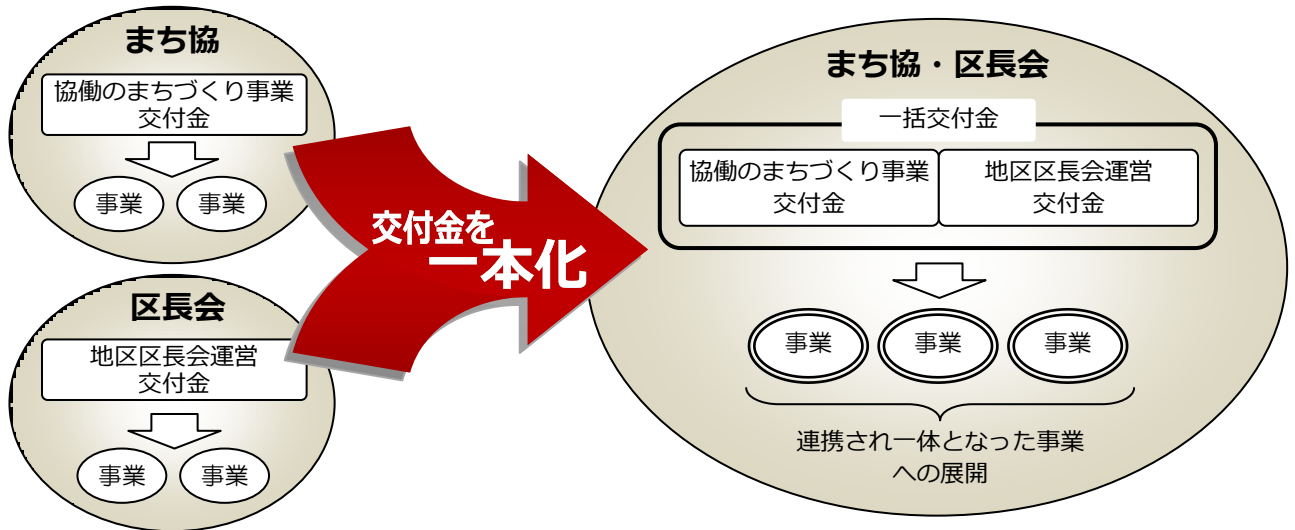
まち協

協働のまちづくり事業
交付金

事業
事業

区長会

地区区長会運営
交付金

事業
事業

交付金を
一本化

まち協・区長会

一括交付金

協働のまちづくり事業
交付金

地区区長会運営
交付金

事業
事業
事業

連携され一体となった事業
への展開